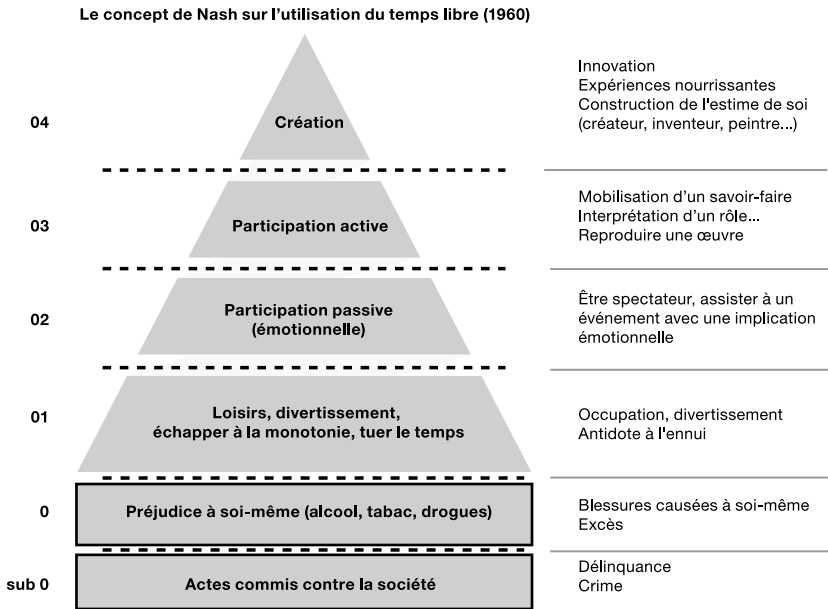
Le concept de Nash sur l'utilisation du temps libre (1960)

04

Création

Innovation
Expériences nourrissantes
Construction de l'estime de soi (créateur, inventeur, peintre...)

03

Participation active

Mobilisation d'un savoir-faire
Interprétation d'un rôle...
Reproduire une œuvre

02

Participation passive (émotionnelle)

Être spectateur, assister à un événement avec une implication émotionnelle

01

Loisirs, divertissement, échapper à la monotonie, tuer le temps

Occupation, divertissement
Antidote à l'ennui

0

Préjudice à soi-même (alcool, tabac, drogues)

Blessures causées à soi-même
Excès

sub 0

Actes commis contre la société

Délinquance
Crime